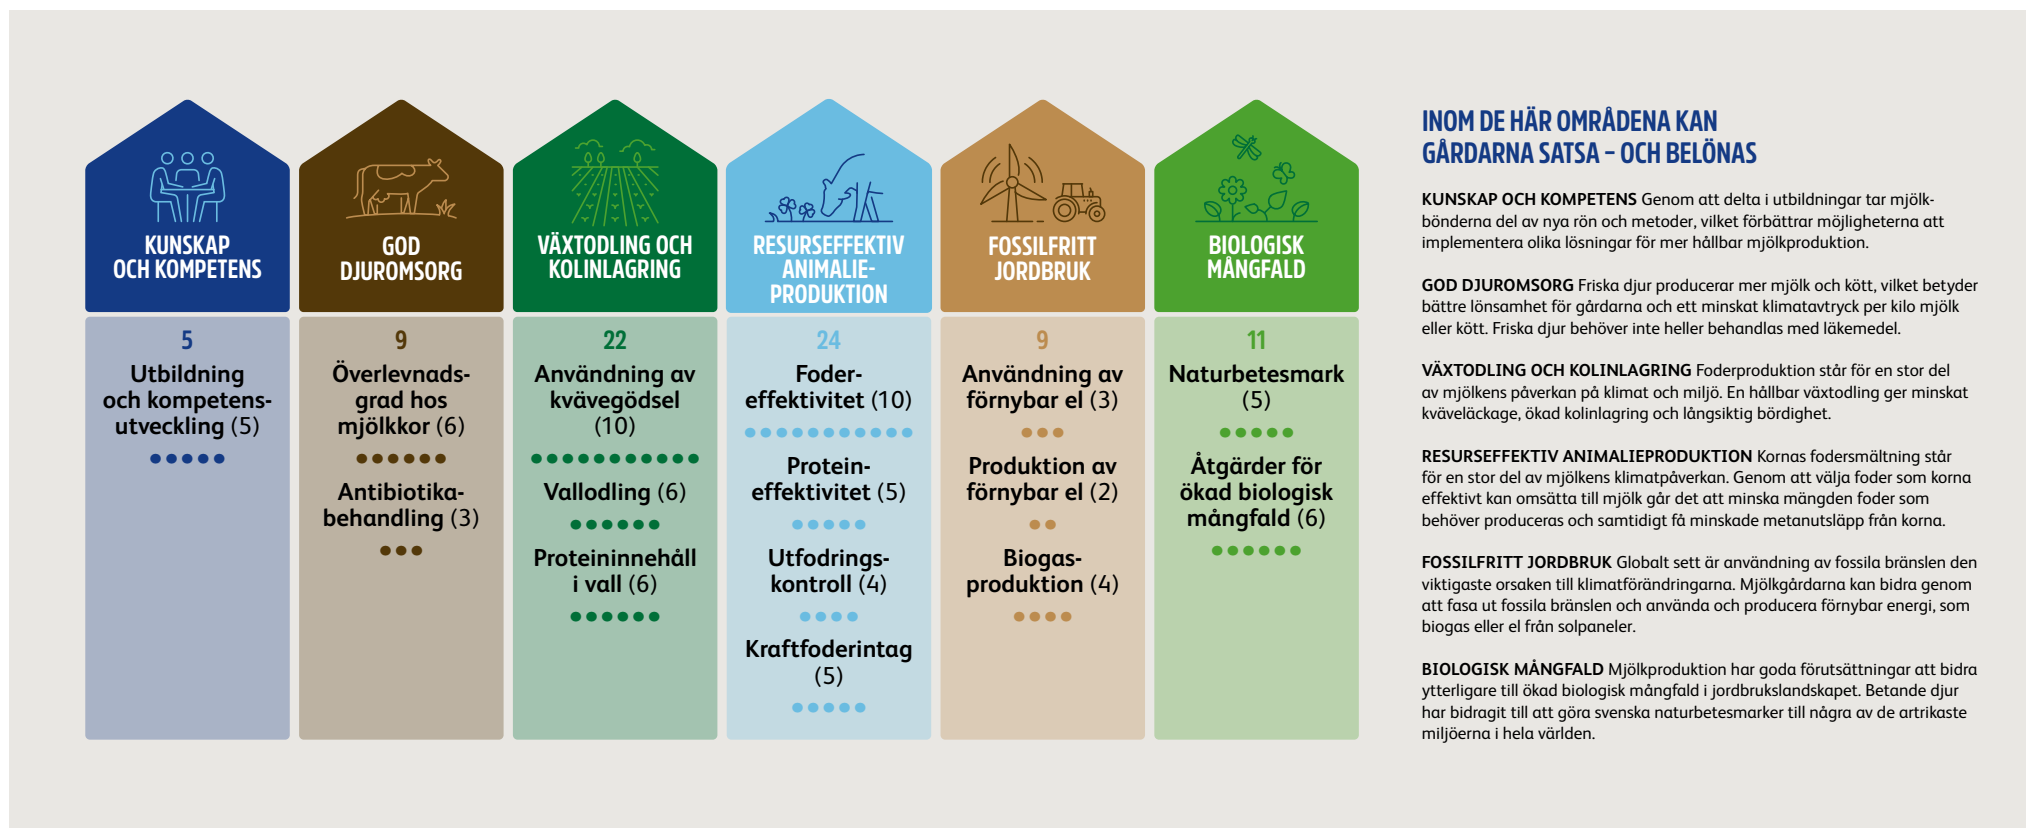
KUNSKAP OCH KOMPETENS

5

Utbildning och kompetensutveckling (5)

GOD DJUROMSORG

9

Överlevnadsgrad hos mjölkkor (6)

Antibiotikabehandling (3)

VÄXTODLING OCH KOLINLAGRING

22

Användning av kvävegödsel (10)

Vallodling (6)

Proteininnehåll i vall (6)

RESURSEFFEKTIV ANIMALIEPRODUKTION

24

Fodereffektivitet (10)

Proteineffektivitet (5)

Utfodringskontroll (4)

Kraftfoderintag (5)

FOSSILFRITT JORDBRUK

9

Användning av förnybar el (3)

Produktion av förnybar el (2)

Biogasproduktion (4)

BIOLOGISK MÅNGFALD

11

Naturbetesmark (5)

Åtgärder för ökad biologisk mångfald (6)

INOM DE HÄR OMRÅDENA KAN GÅRDARNA SATSA – OCH BELÖNAS

KUNSKAP OCH KOMPETENS Genom att delta i utbildningar tar mjölkbönderna del av nya rön och metoder, vilket förbättrar möjligheterna att implementera olika lösningar för mer hållbar mjölkproduktion.

GOD DJUROMSORG Friska djur producerar mer mjölk och kött, vilket betyder bättre lönsamhet för gårdarna och ett minskat klimatavtryck per kilo mjölk eller kött. Friska djur behöver inte heller behandlas med läkemedel.

VÄXTODLING OCH KOLINLAGRING Foderproduktion står för en stor del av mjölkens påverkan på klimat och miljö. En hållbar växtodling ger minskat kväveläckage, ökad kolinlagring och långsiktig bördighet.

RESURSEFFEKTIV ANIMALIEPRODUKTION Kornas fodersmältning står för en stor del av mjölkens klimatpåverkan. Genom att välja foder som korna effektivt kan omsätta till mjölk går det att minska mängden foder som behöver produceras och samtidigt få minskade metanutsläpp från korna.

FOSSILFRITT JORDBRUK Globalt sett är användning av fossila bränslen den viktigaste orsaken till klimatförändringarna. Mjölkgårdarna kan bidra genom att fasa ut fossila bränslen och använda och producera förnybar energi, som biogas eller el från solpaneler.

BIOLOGISK MÅNGFALD Mjölkproduktion har goda förutsättningar att bidra ytterligare till ökad biologisk mångfald i jordbrukslandskapet. Betande djur har bidragit till att göra svenska naturbetesmarker till några av de artrikaste miljöerna i hela världen.